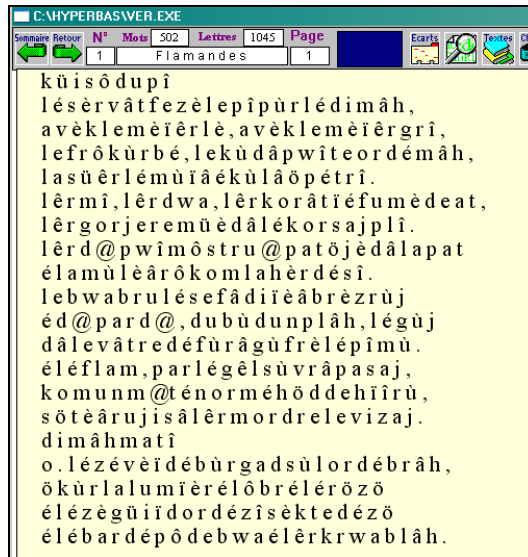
C:\HYPERBAS\VER.EXE

Sommaire Retour N° 1 Mots 502 Lettres 1045 Page 1 Flamandes Ecarts Textes

küisôdupî
lésèrvâtfezèlepîpùrlédimâh,
avèklemèîërlè,avèklemèîërgrî,
lefrôkùrbé,lekùdâpwîteordémâh,
lasüërlémùîâékùlâöpétrî.
lèrmî,lèrdwa,lèrkorâtîéfumèdeat,
lêrgorjeremüèdâlékorsajplî.
lèrd@pwîmôstru@patöjèdâlapat
élamùlèârôkomlahèrdésî.
lebwabrulésefâdiîèâbrèzrùj
éd@pard@,dubùdunplâh,légùj
dâlevâtredéfùrâgùfrèlépîmù.
éléflam,parlégêlsùvrâpasaj,
komunm@ténorméhöddehîîrù,
sötèârujisâlêrmordrelevizaj.
dimâhmatî
o.lézévèîdébùrgadsùlordébrâh,
ökùrlalumîèrélôbrélérözö
élézègüiîdordézîsèktedézö
élébardépôdebwaélêrkrwablâh.